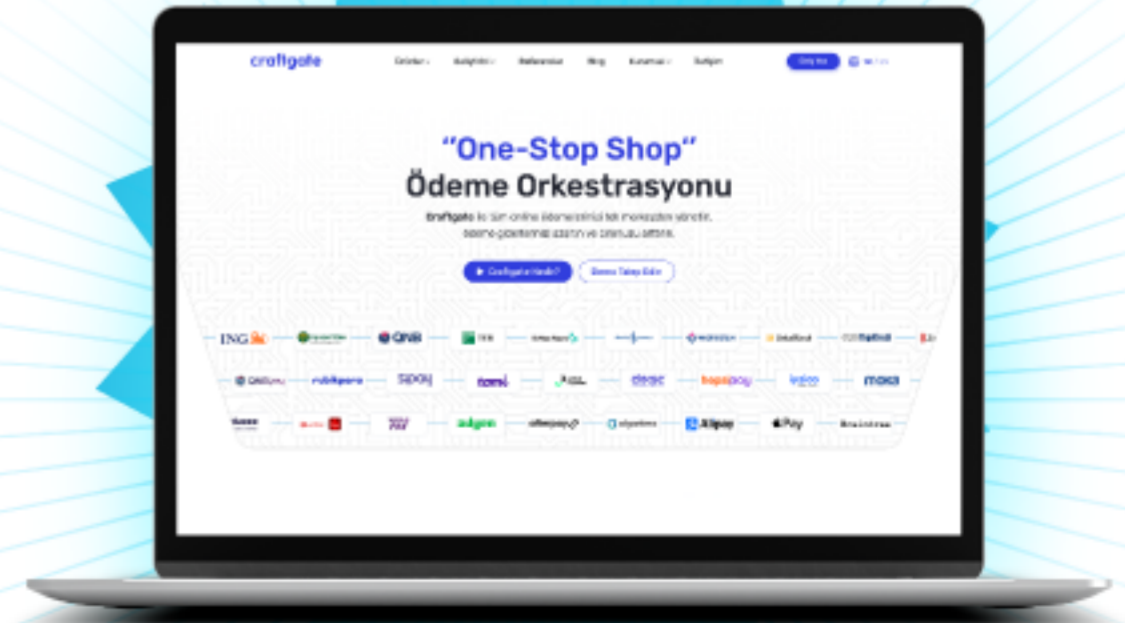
craftgate

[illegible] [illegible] Referanslar Blog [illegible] İletişim

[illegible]

"One-Stop Shop"
Ödeme Orkestrasyonu

Craftgate ile tüm online ödemelerinizi tek merkezden yönetin, ödeme giderlerinizi azaltın ve cironuzu arttırın.

Craftgate Nedir? Demo Talep Edin

ING QNB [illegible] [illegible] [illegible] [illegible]

QNB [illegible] rubikpara sipay tami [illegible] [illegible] hepsipay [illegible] moka

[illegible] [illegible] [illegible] adyen afterpay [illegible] Alipay Pay braintree